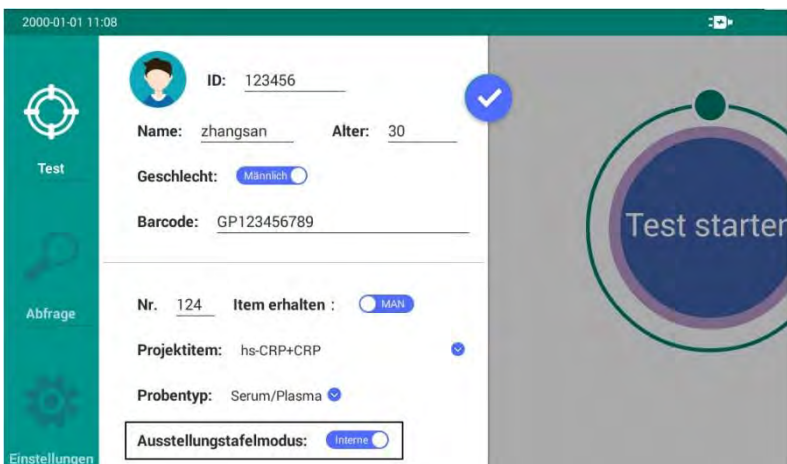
2000-01-01 11:08

Test

Abfrage

Einstellungen

ID: 123456

Name: zhangsan Alter: 30

Geschlecht: Männlich

Barcode: GP123456789

Nr. 124 Item erhalten : MAN

Projektitem: hs-CRP+CRP

Probentyp: Serum/Plasma

Ausstellungstafelmodus: Interne

Test starten